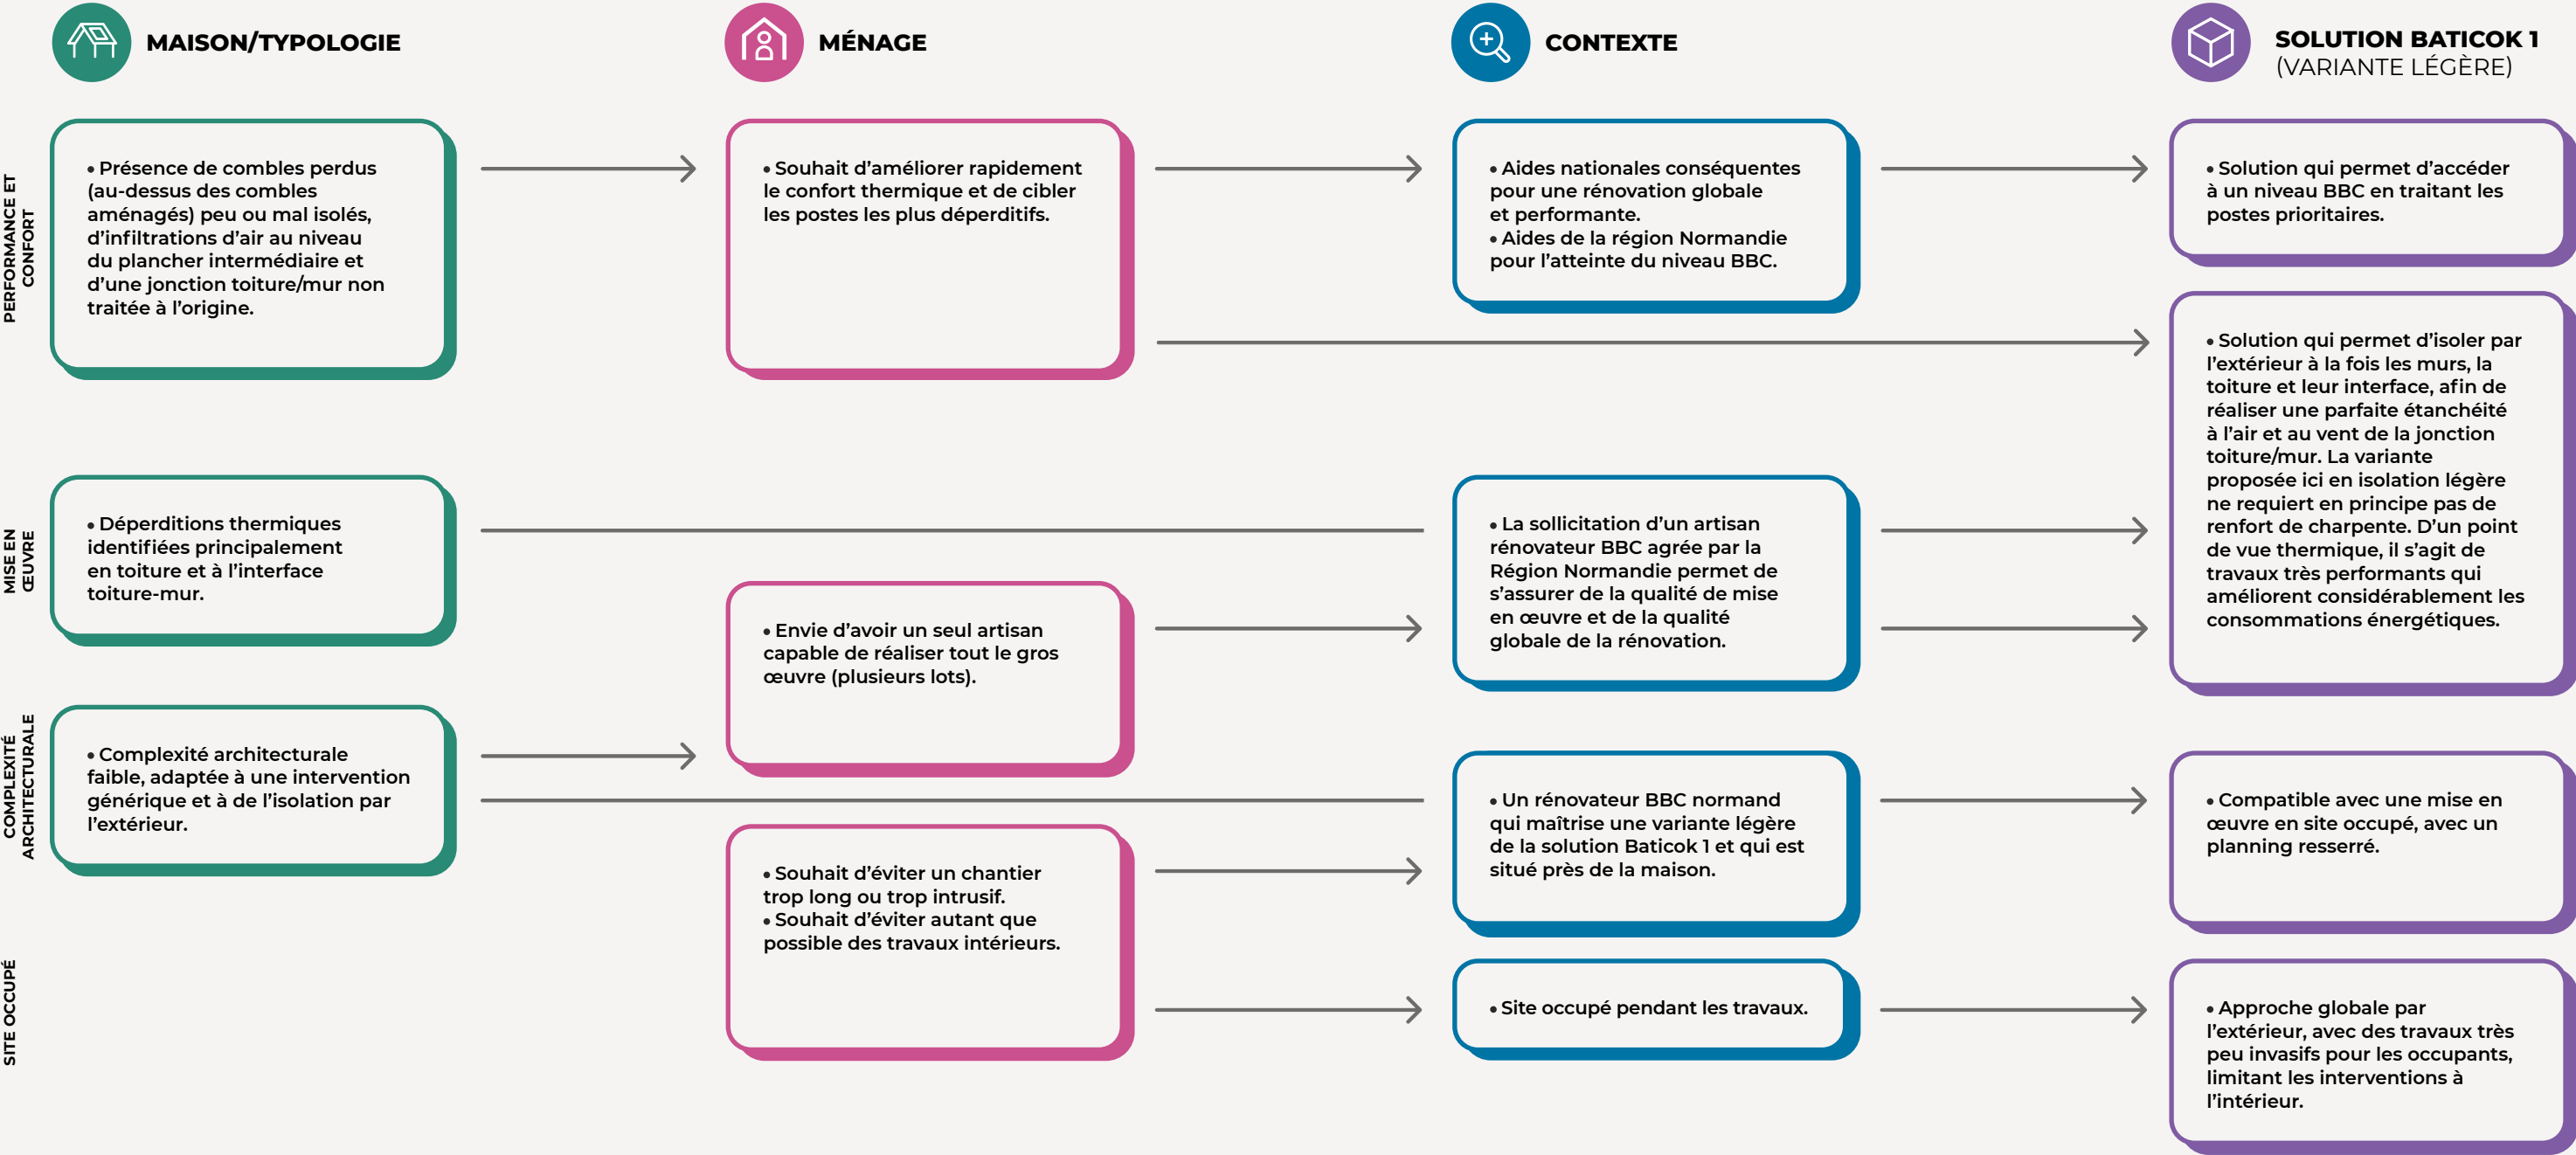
MAISON/TYPOLOGIE

MÉNAGE

CONTEXTE

SOLUTION BATICOK 1
(VARIANTE LÉGÈRE)

PERFORMANCE ET CONFORT

• Présence de combles perdus (au-dessus des combles aménagés) peu ou mal isolés, d'infiltrations d'air au niveau du plancher intermédiaire et d'une jonction toiture/mur non traitée à l'origine.

• Souhait d'améliorer rapidement le confort thermique et de cibler les postes les plus déperditifs.

• Aides nationales conséquentes pour une rénovation globale et performante.
• Aides de la région Normandie pour l'atteinte du niveau BBC.

• Solution qui permet d'accéder à un niveau BBC en traitant les postes prioritaires.

• Solution qui permet d'isoler par l'extérieur à la fois les murs, la toiture et leur interface, afin de réaliser une parfaite étanchéité à l'air et au vent de la jonction toiture/mur. La variante proposée ici en isolation légère ne requiert en principe pas de renfort de charpente. D'un point de vue thermique, il s'agit de travaux très performants qui améliorent considérablement les consommations énergétiques.

MISE EN ŒUVRE

• Déperditions thermiques identifiées principalement en toiture et à l'interface toiture-mur.

• La sollicitation d'un artisan rénovateur BBC agrée par la Région Normandie permet de s'assurer de la qualité de mise en œuvre et de la qualité globale de la rénovation.

• Envie d'avoir un seul artisan capable de réaliser tout le gros œuvre (plusieurs lots).

COMPLEXITÉ ARCHITECTURALE

• Complexité architecturale faible, adaptée à une intervention générique et à de l'isolation par l'extérieur.

• Un rénovateur BBC normand qui maîtrise une variante légère de la solution Baticok 1 et qui est situé près de la maison.

• Compatible avec une mise en œuvre en site occupé, avec un planning resserré.

• Souhait d'éviter un chantier trop long ou trop intrusif.
• Souhait d'éviter autant que possible des travaux intérieurs.

SITE OCCUPÉ

• Site occupé pendant les travaux.

• Approche globale par l'extérieur, avec des travaux très peu invasifs pour les occupants, limitant les interventions à l'intérieur.